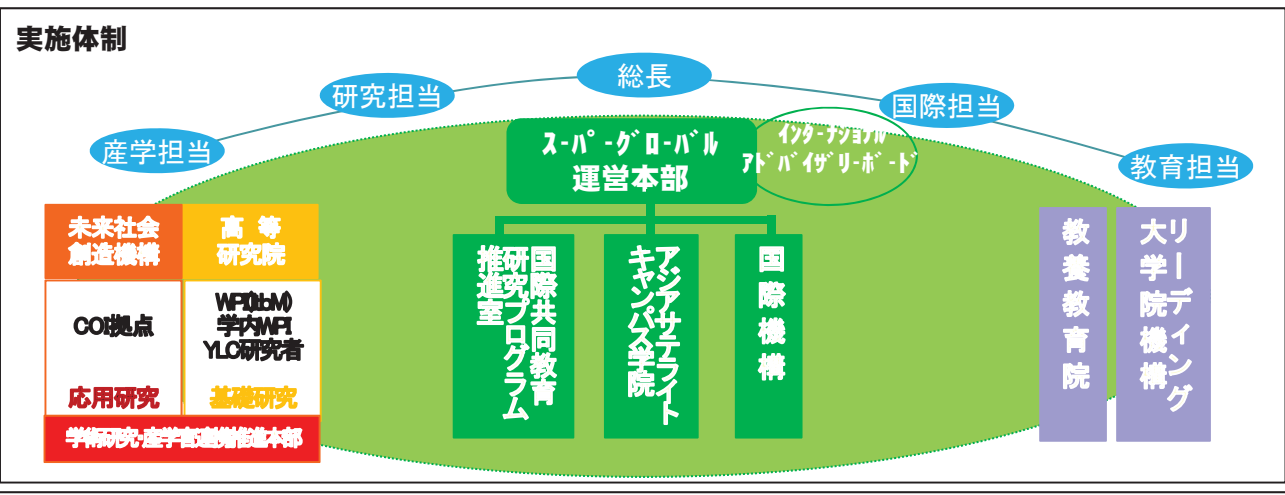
実施体制

総長

研究担当

国際担当

産学担当

教育担当

スーパーグローバル
運営本部

インターナショナル
アドバイザリーボード

未来社会
創造機構

高等
研究院

COI拠点

WPI(IbM)
学内WPI
YLC研究者

応用研究

基礎研究

学術研究・産学官連携推進本部

国際共同教育研究プログラム推進室

アジアサテライトキャンパス学院

国際機構

教養教育院

大学院リーディング機構